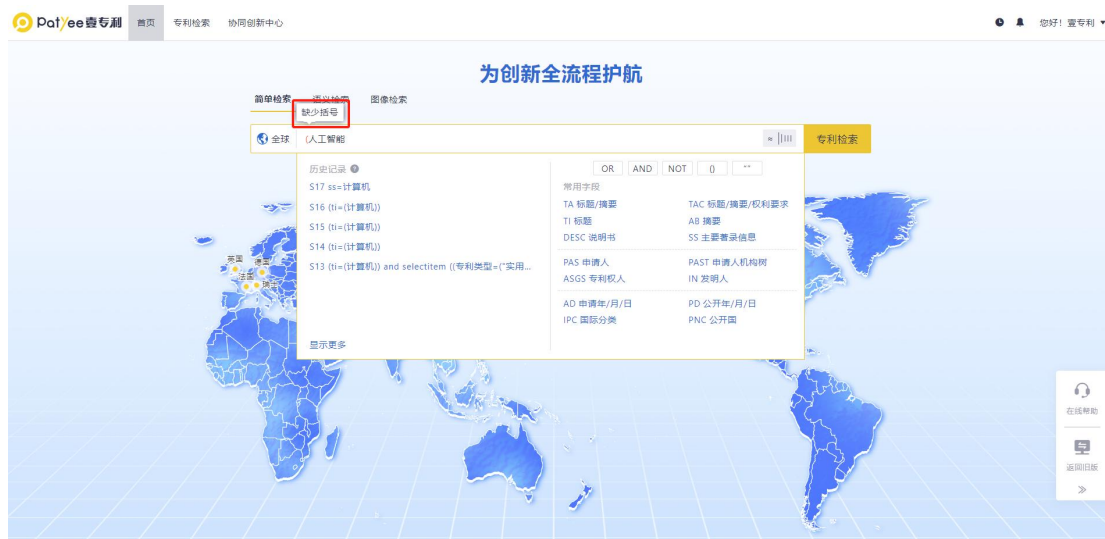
PatYee壹专利 首页 专利检索 协同创新中心

您好！壹专利

为创新全流程护航

简单检索 语义检索 图像检索

缺少括号

全球 (人工智能

专利检索

历史记录

S17 ss=计算机

S16 (ti=(计算机))

S15 (ti=(计算机))

S14 (ti=(计算机))

S13 (ti=(计算机)) and selectitem ((专利类型=("实用...

显示更多

OR AND NOT () ""

常用字段

TA 标题/摘要 TAC 标题/摘要/权利要求

TI 标题 AB 摘要

DESC 说明书 SS 主要著录信息

PAS 申请人 PAST 申请人机构树

ASGS 专利权人 IN 发明人

AD 申请年/月/日 PD 公开年/月/日

IPC 国际分类 PNC 公开国

英国 德国 法国 瑞士

在线帮助

返回旧版